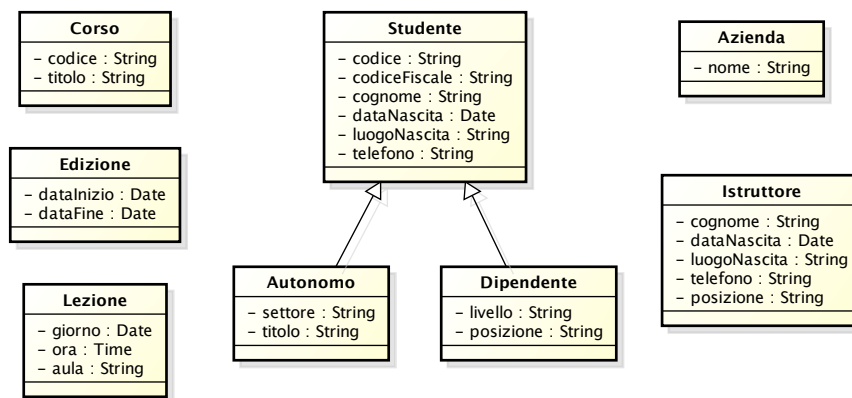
Corso
– codice : String
– titolo : String

Edizione
– dataInizio : Date
– dataFine : Date

Lezione
– giorno : Date
– ora : Time
– aula : String

Studente
– codice : String
– codiceFiscale : String
– cognome : String
– dataNascita : Date
– luogoNascita : String
– telefono : String

Autonomo
– settore : String
– titolo : String

Dipendente
– livello : String
– posizione : String

Azienda
– nome : String

Istruttore
– cognome : String
– dataNascita : Date
– luogoNascita : String
– telefono : String
– posizione : String